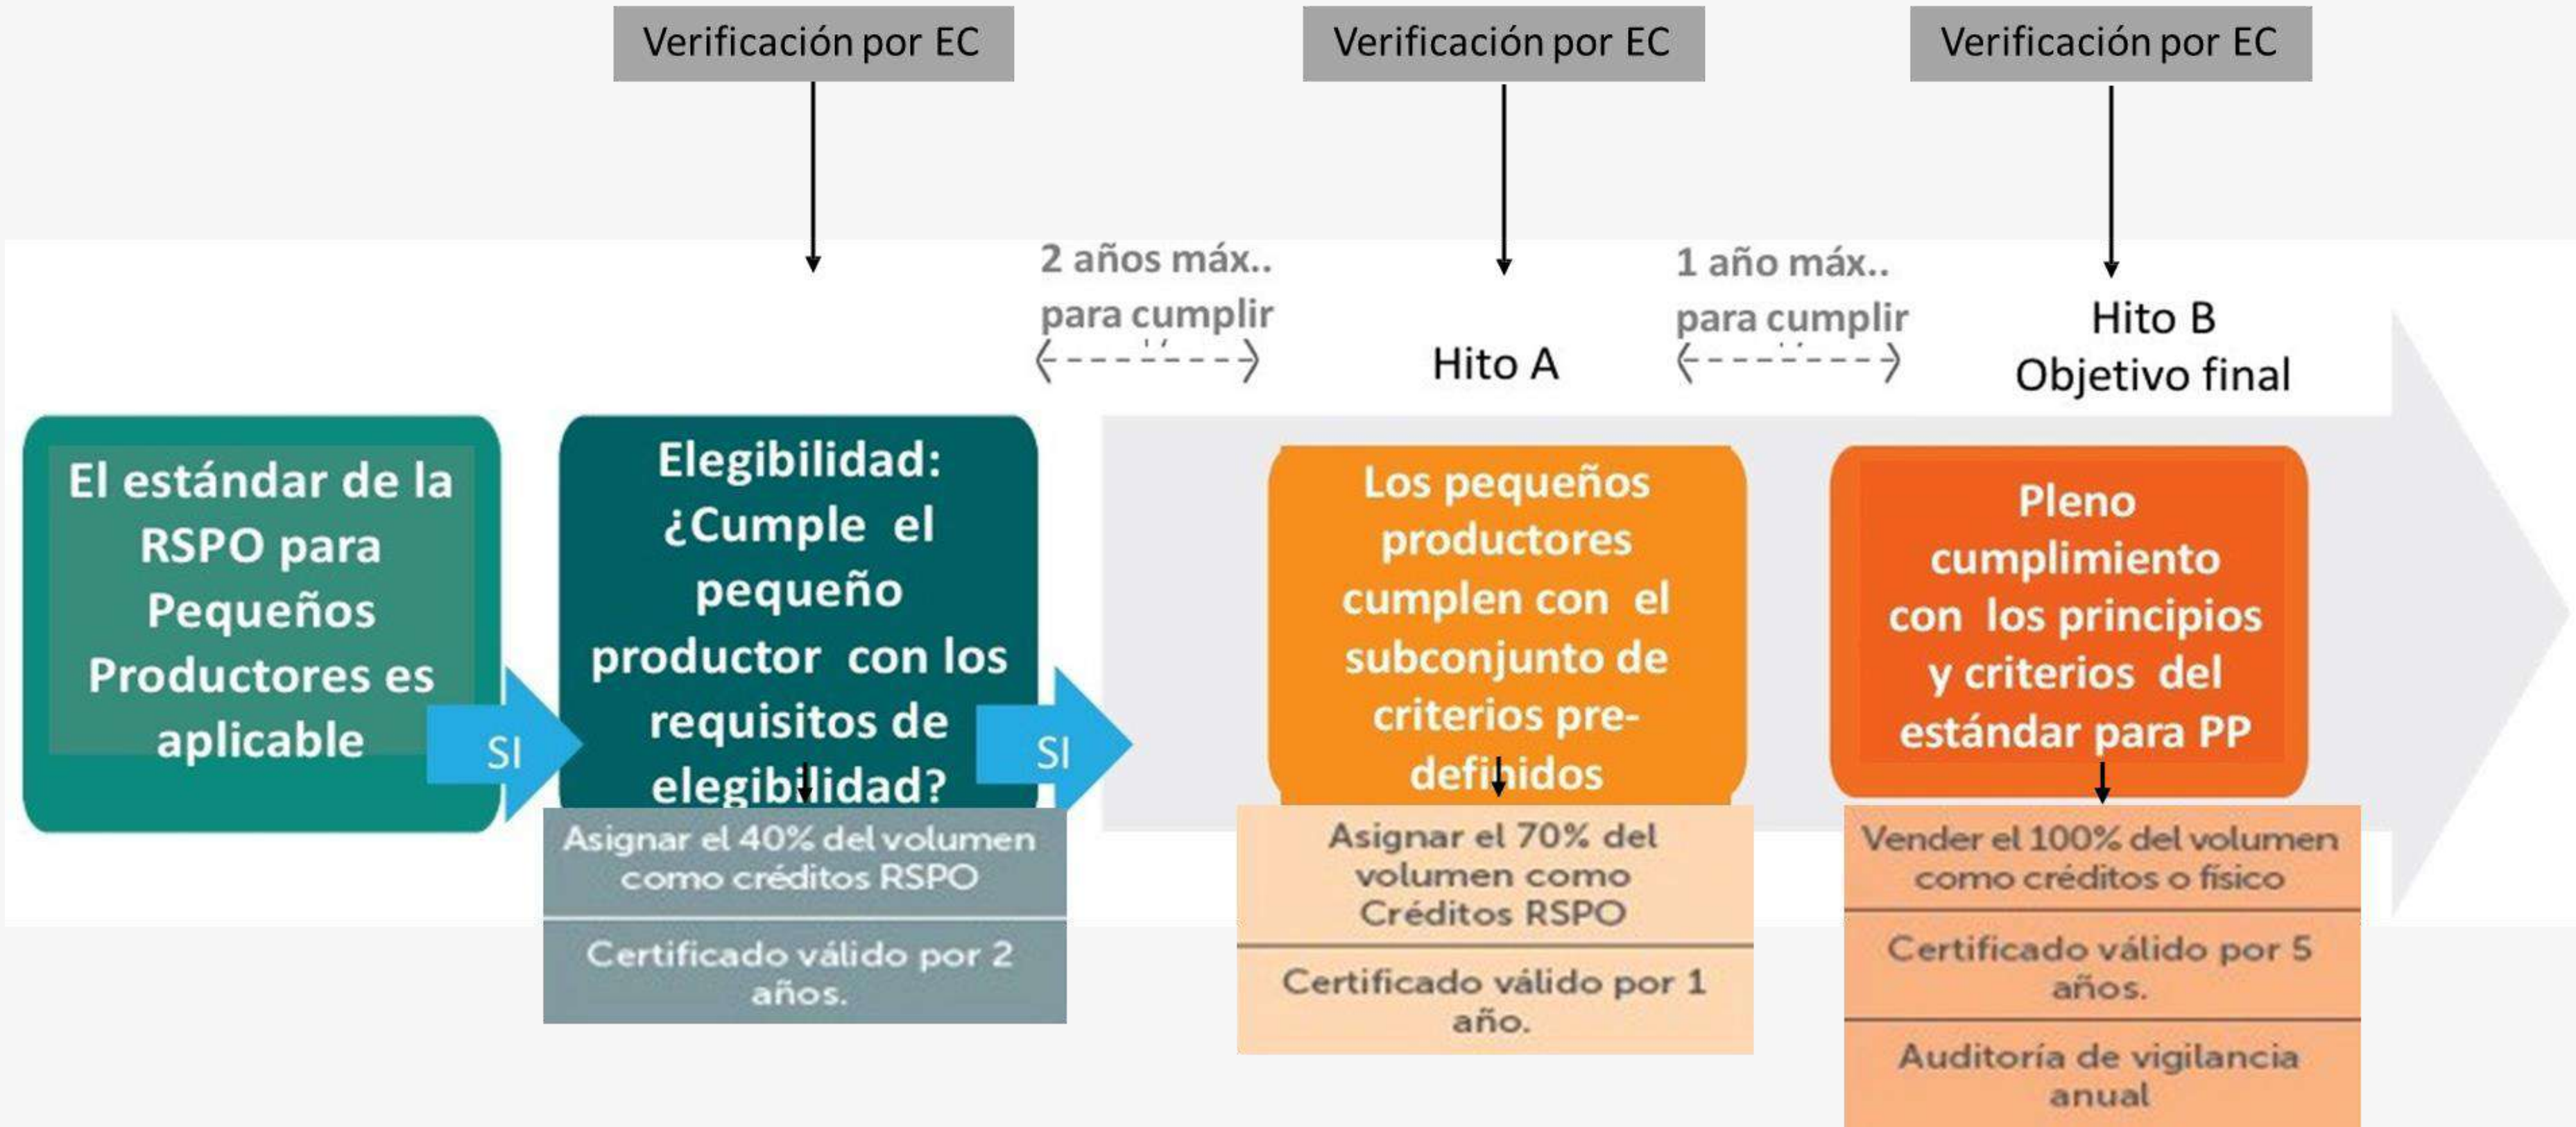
Verificación por EC

Verificación por EC

Verificación por EC

2 años máx.. para cumplir

Hito A

1 año máx.. para cumplir

Hito B Objetivo final

El estándar de la RSPO para Pequeños Productores es aplicable

SI

Elegibilidad: ¿Cumple el pequeño productor con los requisitos de elegibilidad?

SI

Los pequeños productores cumplen con el subconjunto de criterios pre-definidos

Pleno cumplimiento con los principios y criterios del estándar para PP

Asignar el 40% del volumen como créditos RSPO

Certificado válido por 2 años.

Asignar el 70% del volumen como Créditos RSPO

Certificado válido por 1 año.

Vender el 100% del volumen como créditos o físico

Certificado válido por 5 años.

Auditoría de vigilancia anual